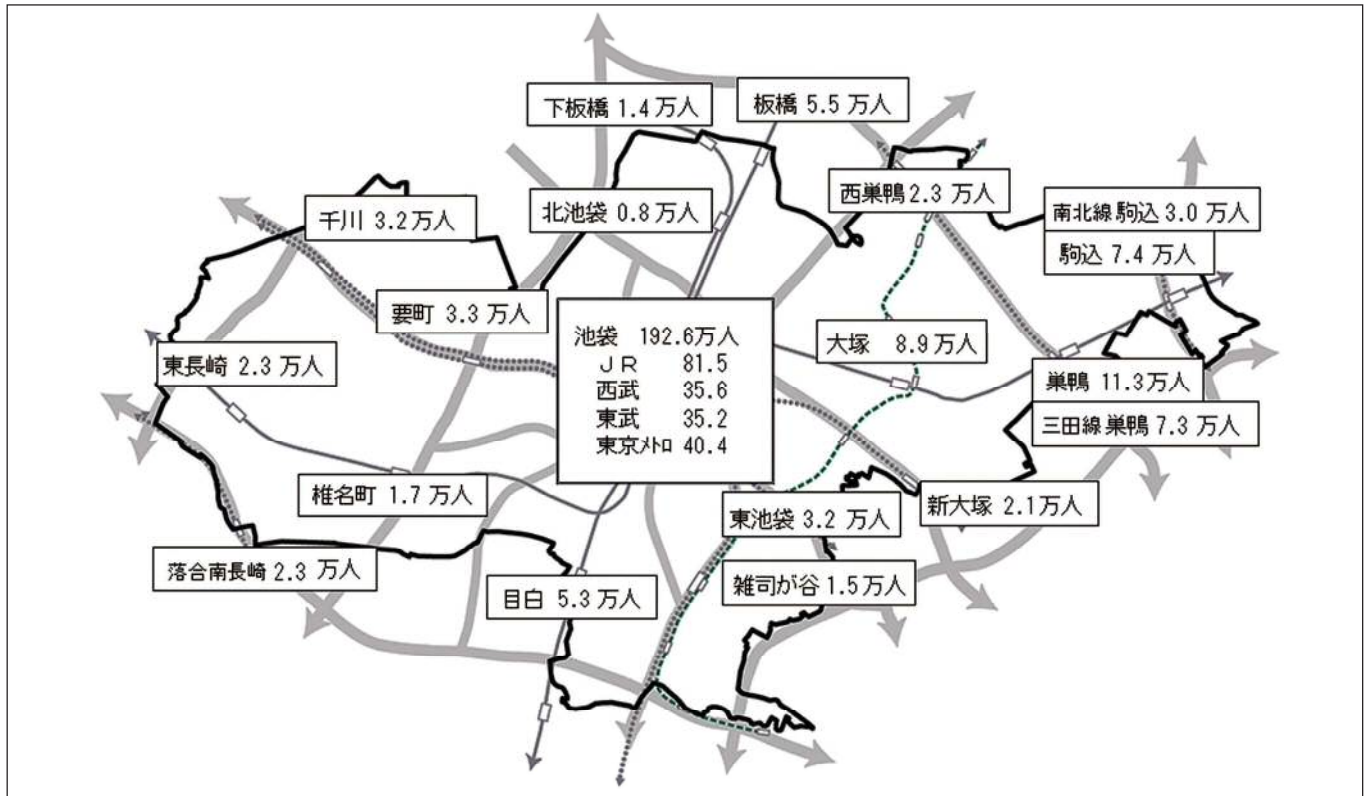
下板橋 1.4 万人

板橋 5.5 万人

西巣鴨 2.3 万人

南北線駒込 3.0 万人

駒込 7.4 万人

千川 3.2 万人

北池袋 0.8 万人

要町 3.3 万人

池袋 192.6万人
ＪＲ 81.5
西武 35.6
東武 35.2
東京メトロ 40.4

大塚 8.9 万人

東長崎 2.3 万人

巣鴨 11.3 万人

三田線巣鴨 7.3 万人

椎名町 1.7 万人

新大塚 2.1 万人

東池袋 3.2 万人

落合南長崎 2.3 万人

目白 5.3 万人

雑司が谷 1.5 万人